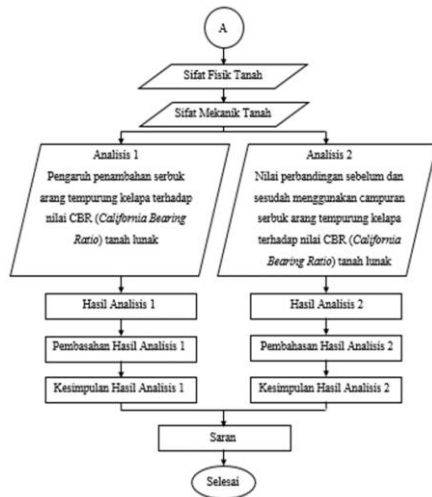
A

Sifat Fisik Tanah

Sifat Mekanik Tanah

Analisis 1

Pengaruh penambahan serbuk arang tempurung kelapa terhadap nilai CBR (*California Bearing Ratio*) tanah lunak

Analisis 2

Nilai perbandingan sebelum dan sesudah menggunakan campuran serbuk arang tempurung kelapa terhadap nilai CBR (*California Bearing Ratio*) tanah lunak

Hasil Analisis 1

Hasil Analisis 2

Pembasahan Hasil Analisis 1

Pembahasan Hasil Analisis 2

Kesimpulan Hasil Analisis 1

Kesimpulan Hasil Analisis 2

Saran

Selesai